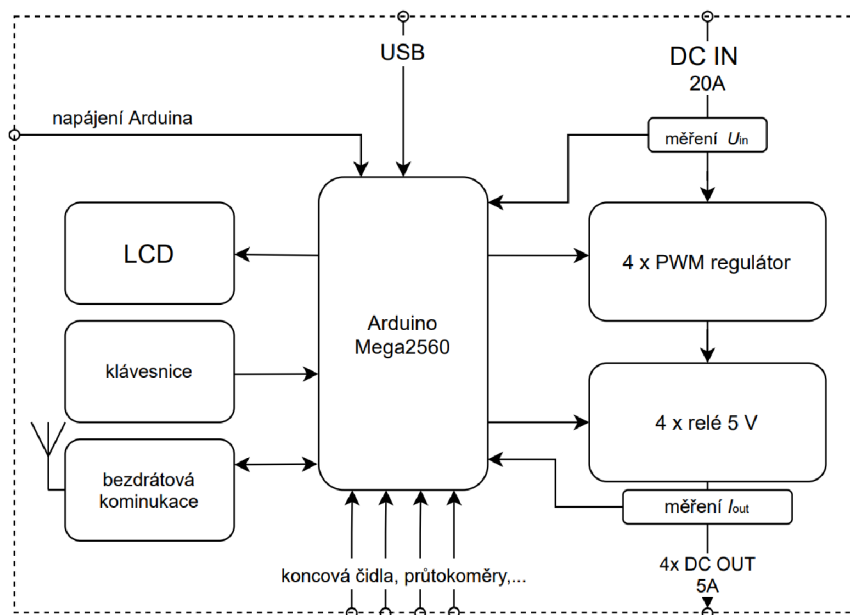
USB

DC IN
20A

napájení Arduina

měření $U_{in}$

LCD

Arduino
Mega2560

4 x PWM regulátor

klávesnice

4 x relé 5 V

bezdrátová
kominukace

měření $I_{out}$

4x DC OUT
5A

koncová čidla, průtokoměry,...